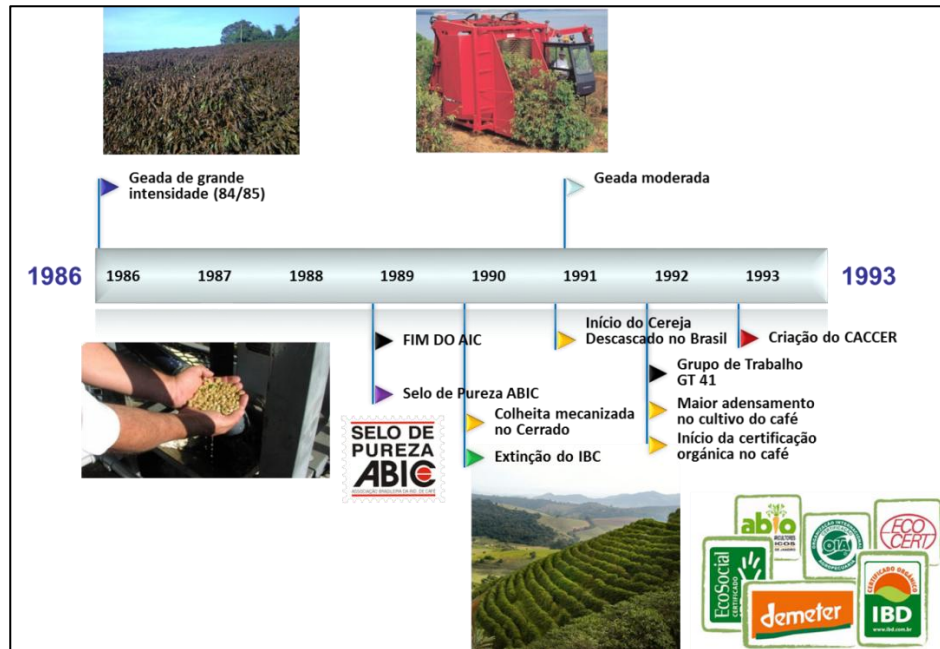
Geada de grande intensidade (84/85)

Geada moderada

1986

| 1986 | 1987 | 1988 | 1989 | 1990 | 1991 | 1992 | 1993 |
|---|---|---|---|---|---|---|---|

1993

FIM DO AIC

Selo de Pureza ABIC

SELO DE PUREZA ABIC

ASSOCIAÇÃO BRASILEIRA DA INDÚSTRIA DE CAFÉ

Colheita mecanizada no Cerrado

Extinção do IBC

Início do Cereja Descascado no Brasil

Grupo de Trabalho GT 41

Maior adensamento no cultivo do café

Início da certificação orgânica no café

Criação do CACCER

abio

OIA

ECO CERT

EcoSocial CERTIFICADO

demeter

CERTIFICADO ORGÂNICO IBD

www.ibd.com.br